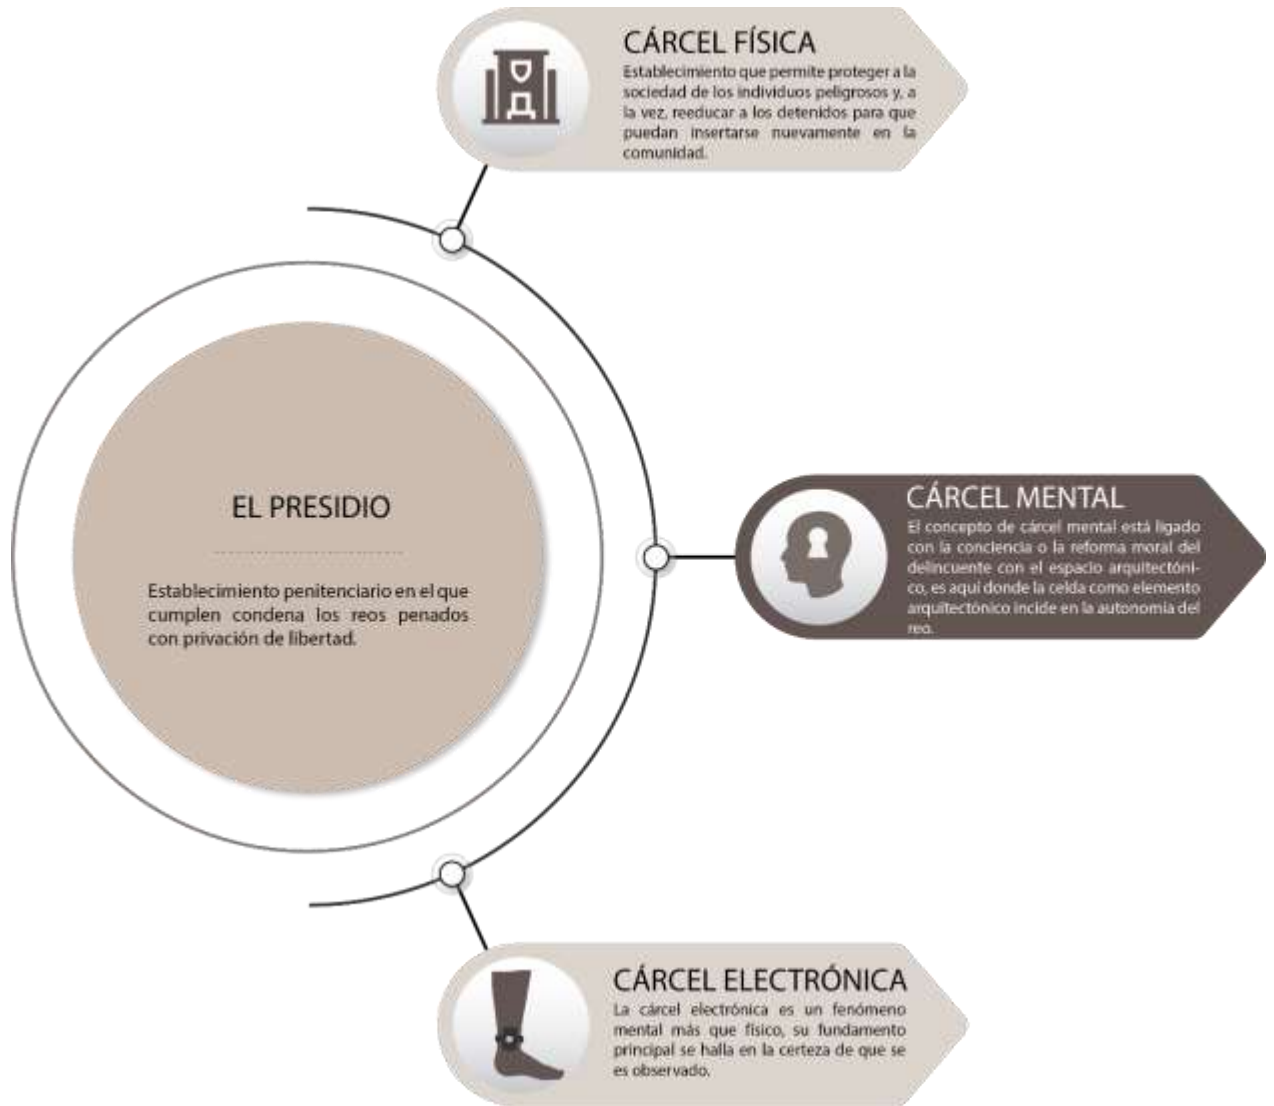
CÁRCEL FÍSICA
Establecimiento que permite proteger a la sociedad de los individuos peligrosos y, a la vez, reeducar a los detenidos para que puedan insertarse nuevamente en la comunidad.

EL PRESIDIO

Establecimiento penitenciario en el que cumplen condena los reos penados con privación de libertad.

CÁRCEL MENTAL
El concepto de cárcel mental está ligado con la conciencia o la reforma moral del delincuente con el espacio arquitectónico, es aquí donde la celda como elemento arquitectónico incide en la autonomía del reo.

CÁRCEL ELECTRÓNICA
La cárcel electrónica es un fenómeno mental más que físico, su fundamento principal se halla en la certeza de que se es observado.